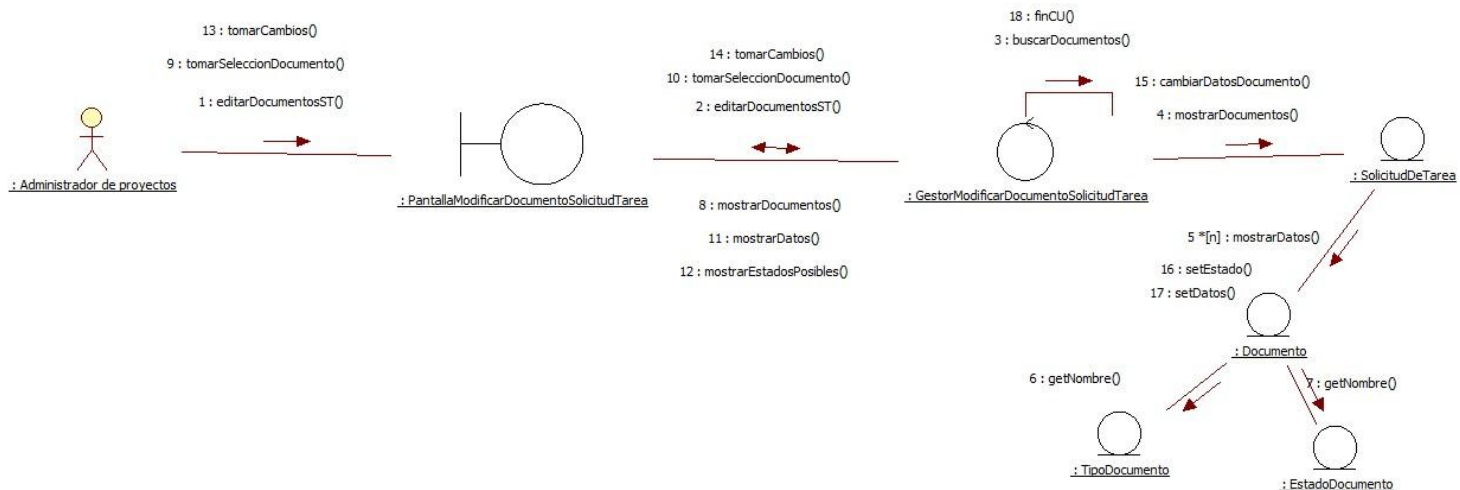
13 : tomarCambios()
9 : tomarSeleccionDocumento()
1 : editarDocumentosST()

: Administrador de proyectos

14 : tomarCambios()
10 : tomarSeleccionDocumento()
2 : editarDocumentosST()

: PantallaModificarDocumentoSolicitudTarea

8 : mostrarDocumentos()
11 : mostrarDatos()
12 : mostrarEstadosPosibles()

18 : finCU()
3 : buscarDocumentos()

: GestorModificarDocumentoSolicitudTarea

15 : cambiarDatosDocumento()
4 : mostrarDocumentos()

: SolicitudDeTarea

5 *[n] : mostrarDatos()
16 : setEstado()
17 : setDatos()

: Documento

6 : getNombre()
7 : getNombre()

: TipoDocumento

: EstadoDocumento